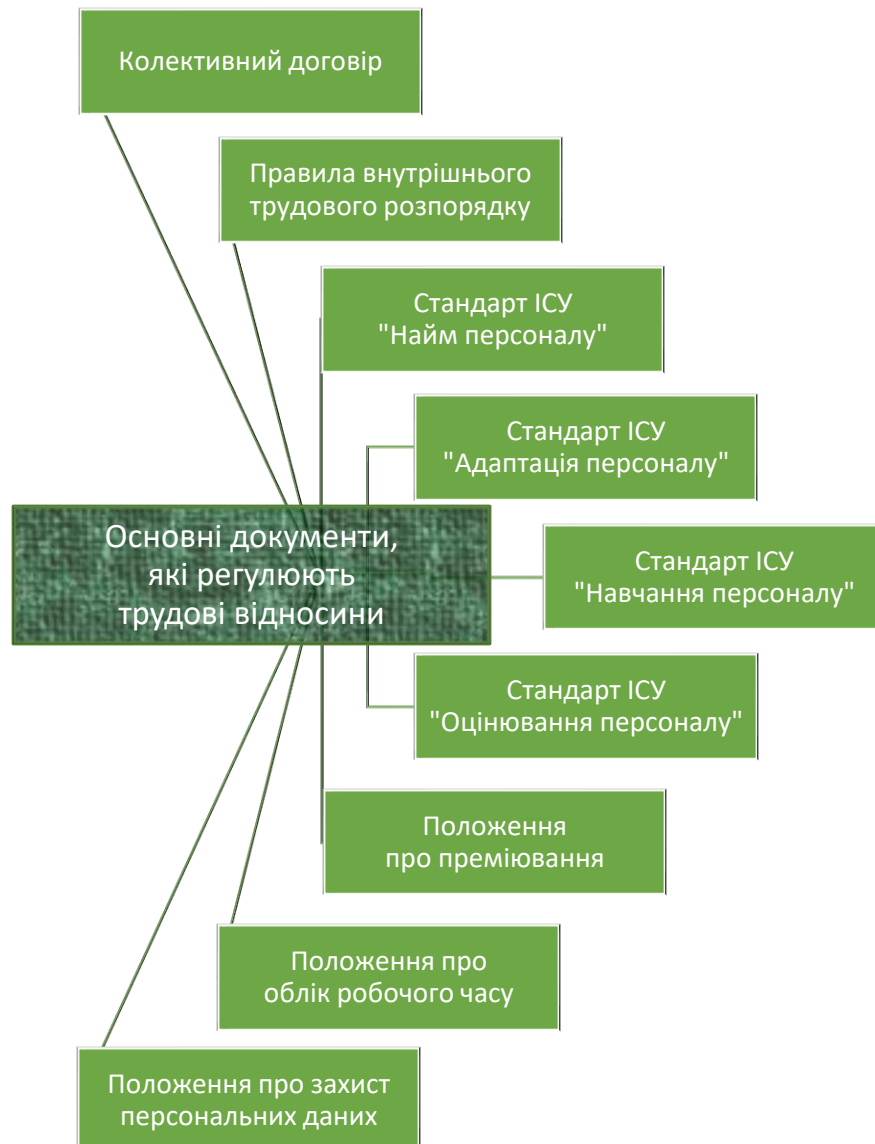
Колективний договір

Правила внутрішнього трудового розпорядку

Стандарт ІСУ "Найм персоналу"

Стандарт ІСУ "Адаптація персоналу"

Основні документи, які регулюють трудові відносини

Стандарт ІСУ "Навчання персоналу"

Стандарт ІСУ "Оцінювання персоналу"

Положення про преміювання

Положення про облік робочого часу

Положення про захист персональних даних